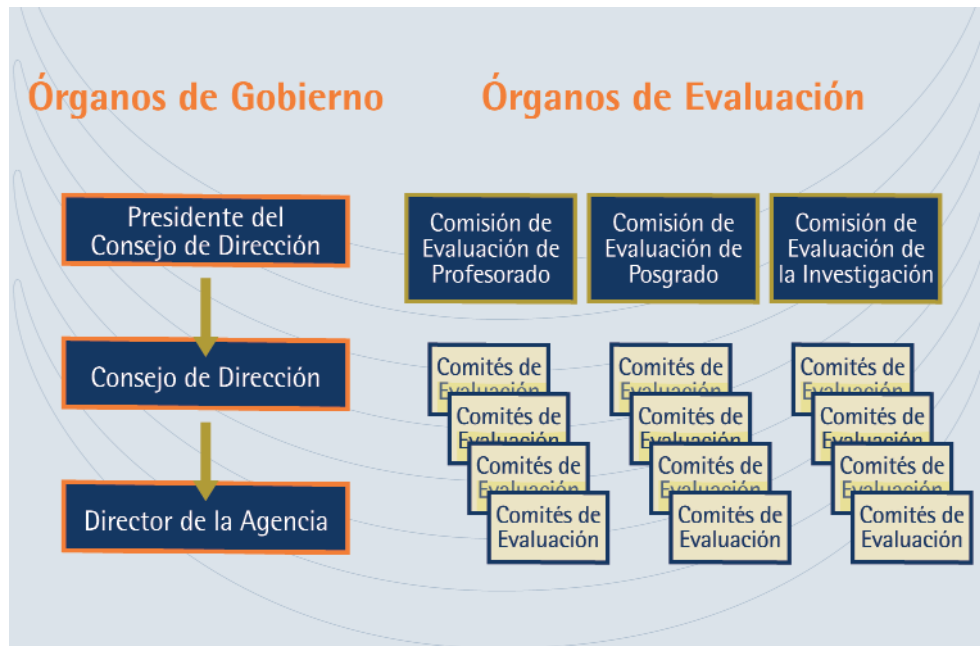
Órganos de Gobierno

Presidente del Consejo de Dirección

Consejo de Dirección

Director de la Agencia

Órganos de Evaluación

Comisión de Evaluación de Profesorado

Comisión de Evaluación de Posgrado

Comisión de Evaluación de la Investigación

Comités de Evaluación
Comités de Evaluación
Comités de Evaluación
Comités de Evaluación

Comités de Evaluación
Comités de Evaluación
Comités de Evaluación
Comités de Evaluación

Comités de Evaluación
Comités de Evaluación
Comités de Evaluación
Comités de Evaluación